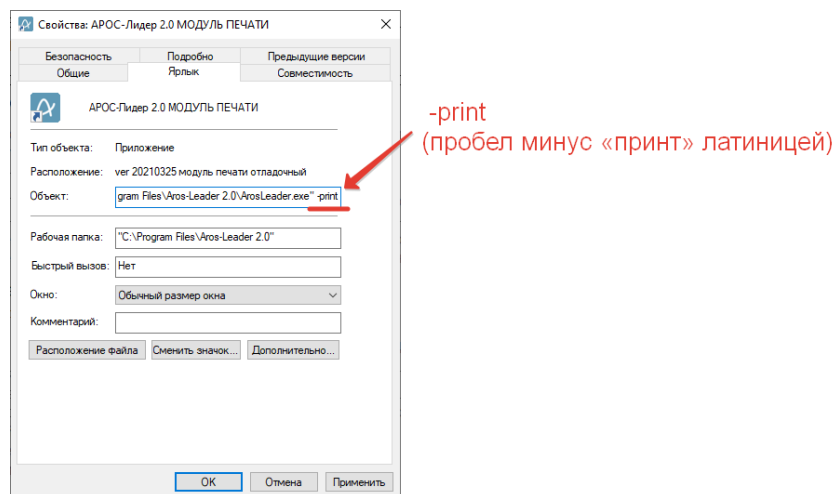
Свойства: АРОС-Лидер 2.0 МОДУЛЬ ПЕЧАТИ

Безопасность | Подробно | Предыдущие версии
Общие | Ярлык | Совместимость

АРОС-Лидер 2.0 МОДУЛЬ ПЕЧАТИ

Тип объекта: Приложение

Расположение: ver 20210325 модуль печати отладочный

Объект: gram Files\Aros-Leader 2.0\ArosLeader.exe" -print

Рабочая папка: "C:\Program Files\Aros-Leader 2.0"

Быстрый вызов: Нет

Окно: Обычный размер окна

Комментарий:

Расположение файла | Сменить значок... | Дополнительно...

OK | Отмена | Применить

-print
(пробел минус «принт» латиницей)